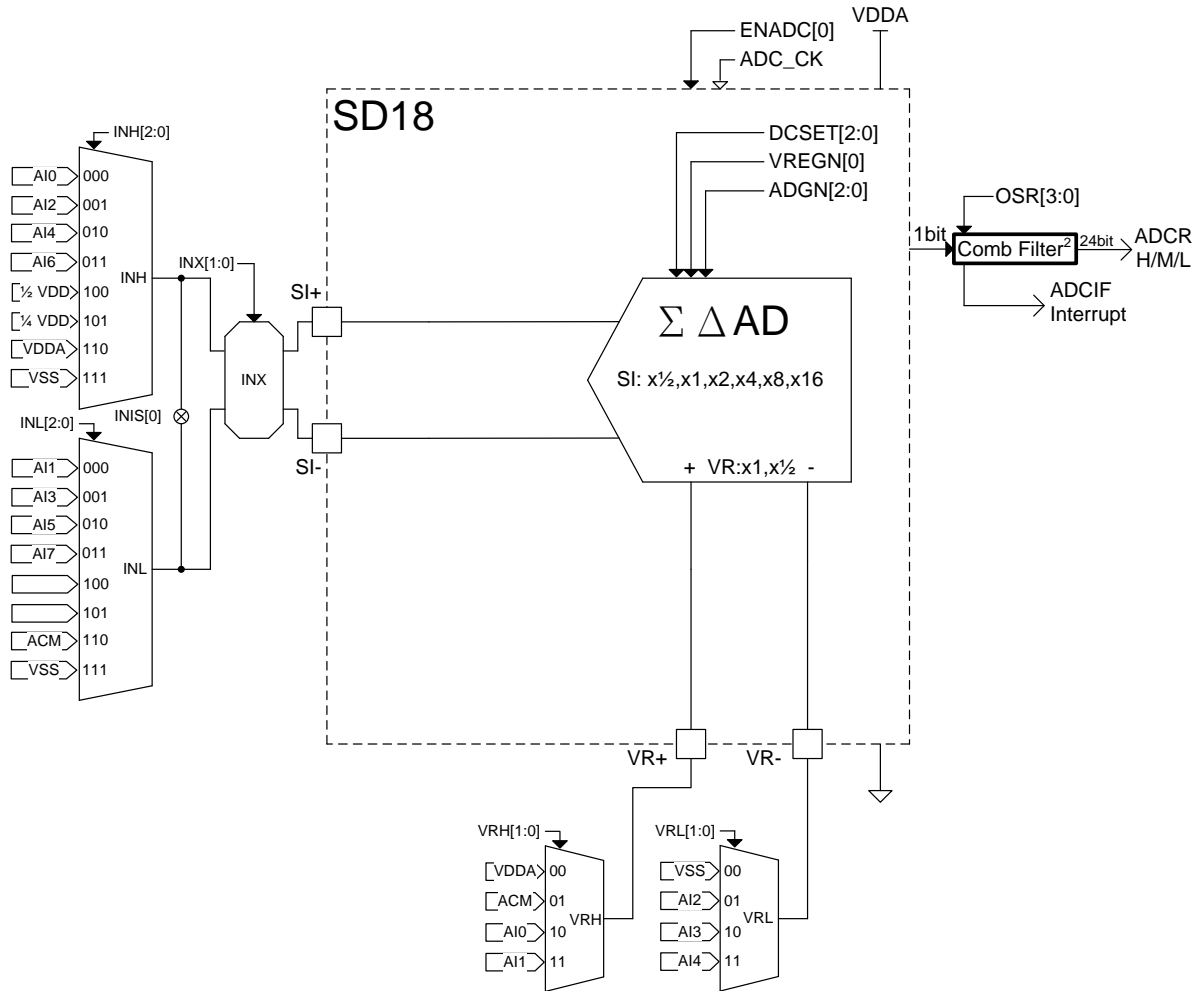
ENADC[0]
VDDA
ADC_CK
SD18
INH[2:0]
AI0 000
AI2 001
AI4 010
AI6 011
½ VDD 100
¼ VDD 101
VDDA 110
VSS 111
INH
INX[1:0]
INX
SI+
SI-
INIS[0]
INL[2:0]
AI1 000
AI3 001
AI5 010
AI7 011
100
101
ACM 110
VSS 111
INL
DCSET[2:0]
VREGN[0]
ADGN[2:0]
$\Sigma \Delta$ AD
SI: x½,x1,x2,x4,x8,x16
+ VR:x1,x½ -
OSR[3:0]
1bit
Comb Filter$^2$
24bit
ADCR H/M/L
ADCIF Interrupt
VR+
VR-
VRH[1:0]
VDDA 00
ACM 01
AI0 10
AI1 11
VRH
VRL[1:0]
VSS 00
AI2 01
AI3 10
AI4 11
VRL